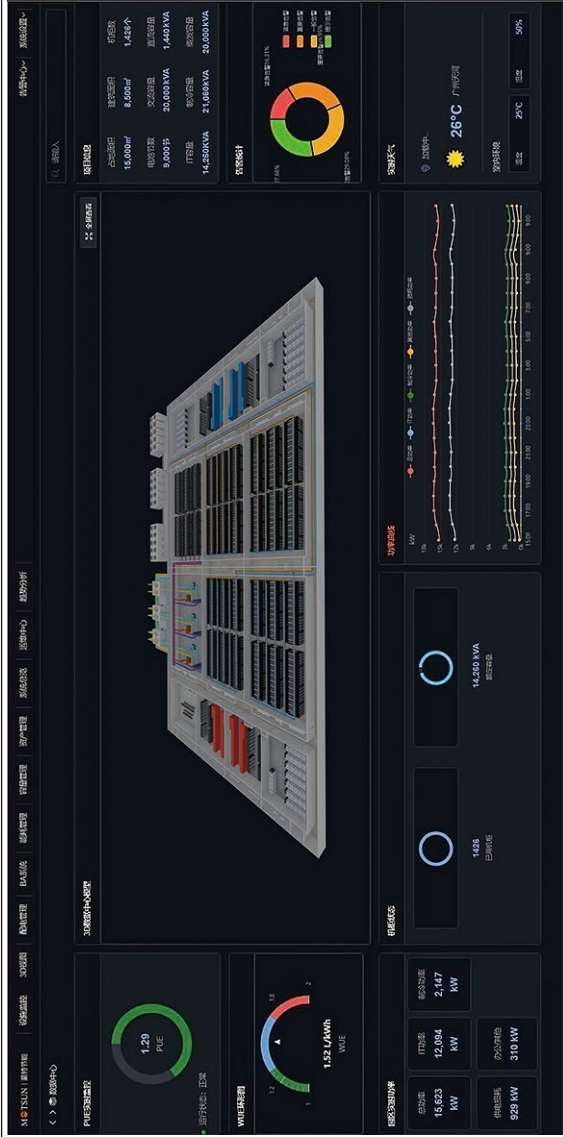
M⊙TSUN | 新特科技
数据中心
设备监控 3D视图 配电管理 BA系统 暖通管理 容量管理 资产管理 系统配置 报警中心 趋势分析
告警中心 系统设置
请输入

PUE实时监控
1.29
PUE
运行状态：正常

WUE实时监控
1.2 1.8 2
1.52 L/kWh
WUE

能耗实时分析
总功耗 15,623 kW
IT功耗 12,094 kW
制冷功耗 2,147 kW
供电损耗 929 kW
办公照明 310 kW

3D数据中心视图
全屏查看

机柜状态
1428
已使用机柜
14,260 kVA
额定容量

功率曲线
kW
总功率 IT功率 制冷功率 其他功率 照明功率
18k 15k 12k 9k 6k 3k 0k
11:00 17:00 19:00 21:00 23:00 1:00 3:00 5:00 7:00 9:00 9:00 9:00

项目信息
占地面积 15,000㎡
建筑面积 8,500㎡
机柜数 1,426个
电池节数 9,000节
变压器容量 20,000kVA
柴油发电机 1,440kVA
IT容量 14,260kVA
制冷容量 21,060kVA
总容量 20,000kVA

告警统计
紧急告警 重要告警 一般告警 提示告警

实时天气
26°C 广州天河
室内环境
温度 25°C
湿度 50%